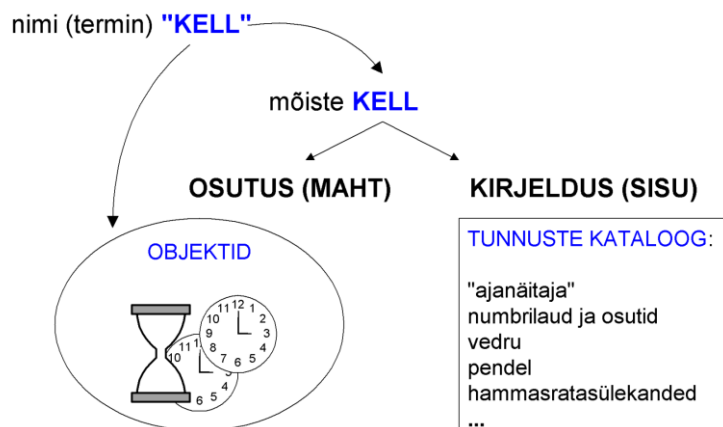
nimi (termin) "KELL"

mõiste KELL

OSUTUS (MAHT)

KIRJELDUS (SISU)

OBJEKTID

12 1 2 3 4 5 6 7 8 9 10 11

11 10 9 8 7 6 5 4

TUNNUSTE KATALOOG:

"ajanäitaja"
numbrilaud ja osutid
vedru
pendel
hammasratasülekanded
...